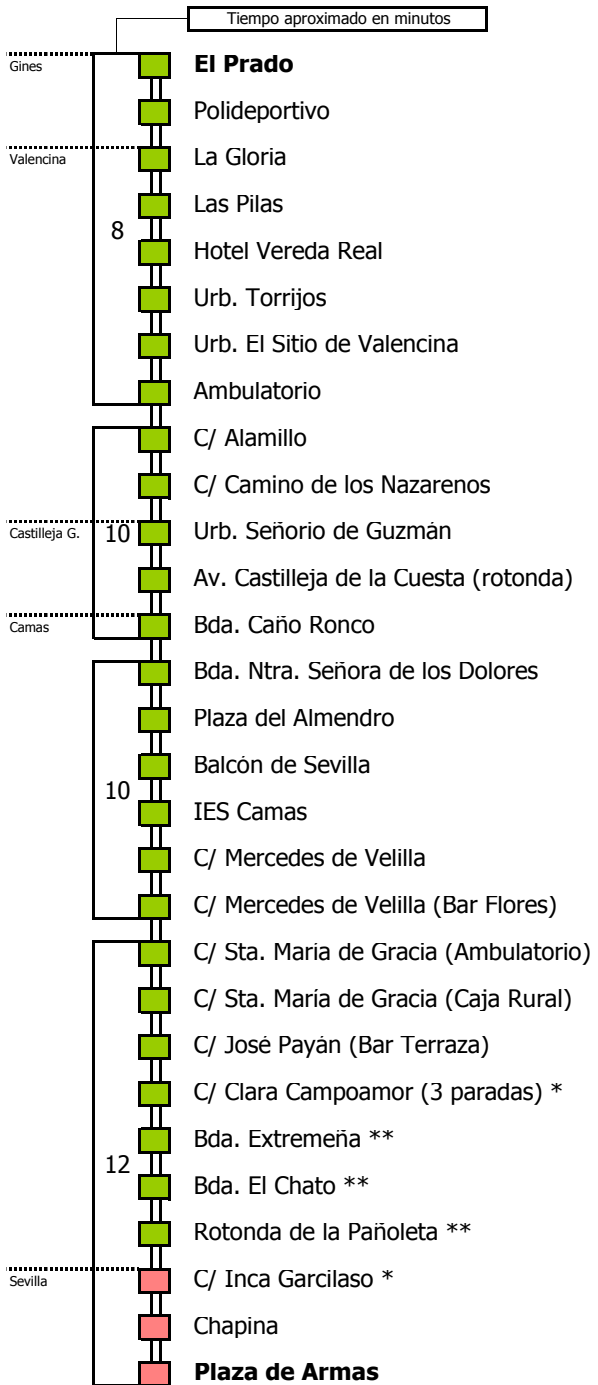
Tiempo aproximado en minutos

Gines
El Prado
Polideportivo
Valencina
La Gloria
Las Pilas
8
Hotel Vereda Real
Urb. Torrijos
Urb. El Sitio de Valencina
Ambulatorio
C/ Alamillo
C/ Camino de los Nazarenos
Castilleja G.
10
Urb. Señorio de Guzmán
Av. Castilleja de la Cuesta (rotonda)
Camas
Bda. Caño Ronco
Bda. Ntra. Señora de los Dolores
Plaza del Almendro
Balcón de Sevilla
10
IES Camas
C/ Mercedes de Velilla
C/ Mercedes de Velilla (Bar Flores)
C/ Sta. Maria de Gracia (Ambulatorio)
C/ Sta. María de Gracia (Caja Rural)
C/ José Payán (Bar Terraza)
C/ Clara Campoamor (3 paradas) *
Bda. Extremeña **
12
Bda. El Chato **
Rotonda de la Pañoleta **
Sevilla
C/ Inca Garcilaso *
Chapina
Plaza de Armas